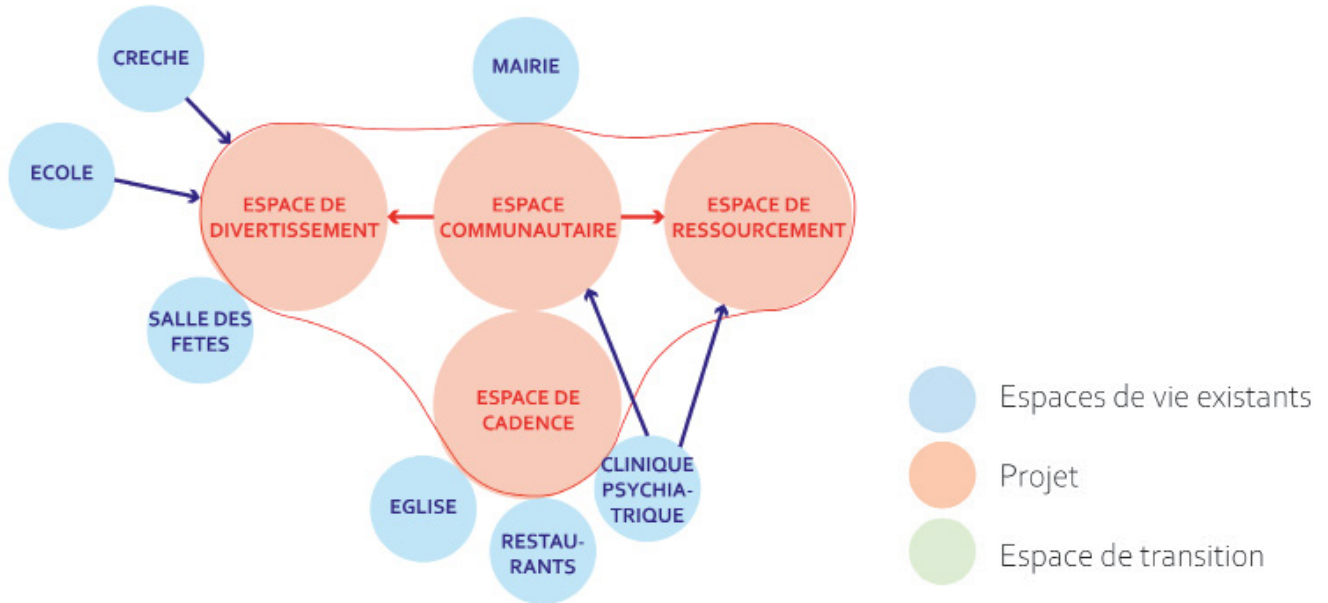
CRECHE

MAIRIE

ECOLE

ESPACE DE DIVERTISSEMENT

ESPACE COMMUNAUTAIRE

ESPACE DE RESSOURCEMENT

SALLE DES FETES

ESPACE DE CADENCE

CLINIQUE PSYCHIATRIQUE

EGLISE

RESTAURANTS

Espaces de vie existants

Projet

Espace de transition